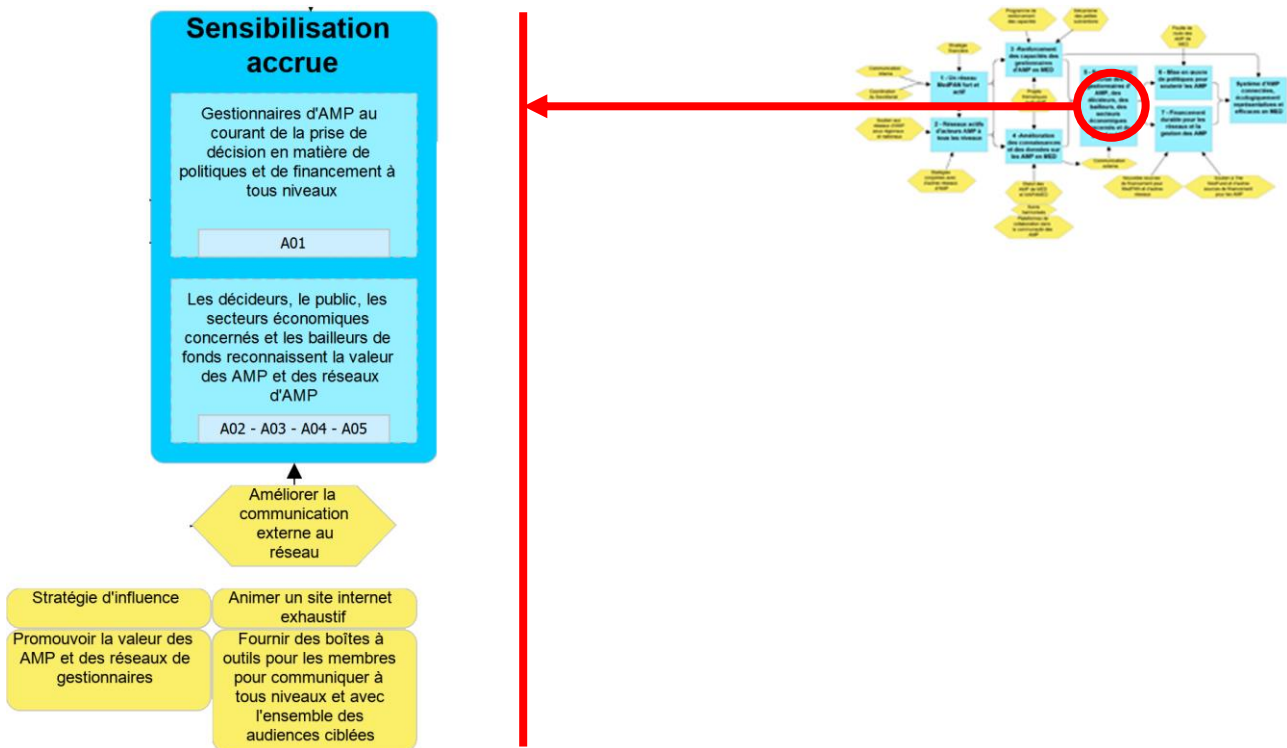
Sensibilisation accrue

Gestionnaires d'AMP au courant de la prise de décision en matière de politiques et de financement à tous niveaux

A01

Les décideurs, le public, les secteurs économiques concernés et les bailleurs de fonds reconnaissent la valeur des AMP et des réseaux d'AMP

A02 - A03 - A04 - A05

Améliorer la communication externe au réseau

Stratégie d'influence

Animer un site internet exhaustif

Promouvoir la valeur des AMP et des réseaux de gestionnaires

Fournir des boîtes à outils pour les membres pour communiquer à tous niveaux et avec l'ensemble des audiences ciblées

1 - Un réseau MedPAN fort et actif

2 - Réseaux actifs d'acteurs AMP à tous les niveaux

3 - Renforcement des capacités des gestionnaires d'AMP en MED

4 - Amélioration des connaissances et des données sur les AMP en MED

5 - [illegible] AMP, des décideurs, des bailleurs, des secteurs économiques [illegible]

6 - Mise en accord de politiques pour soutenir les AMP

7 - Financement durable pour les réseaux et la gestion des AMP

Système d'AMP connectés, écologiquement représentatifs et efficaces en MED

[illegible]